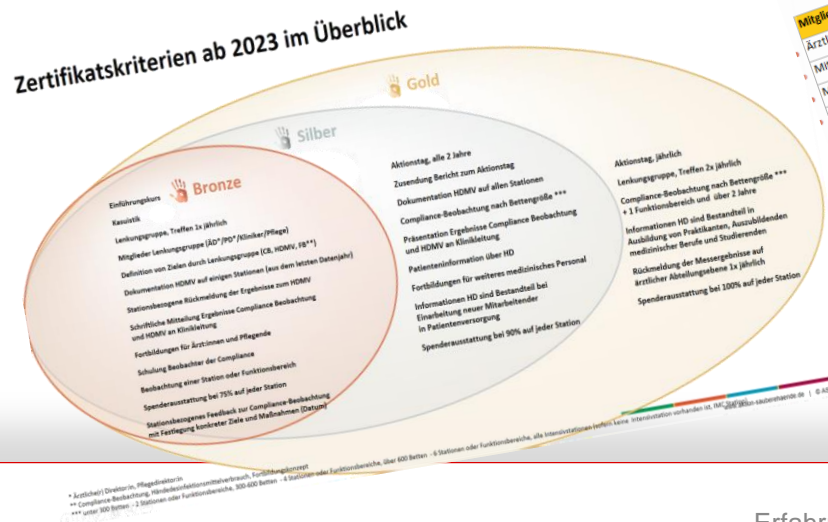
Zertifikatskriterien ab 2023 im Überblick

Gold

Silber

Bronze

Einführungskurs

Kasuistik

Lenkungsgruppe, Treffen 1x jährlich

Mitglieder Lenkungsgruppe (ÄD* /PD* /Kliniker/Pflege)

Definition von Zielen durch Lenkungsgruppe (CB, HDMV, FB**)

Dokumentation HDMV auf einigen Stationen (aus dem letzten Datenjahr)

Stationsbezogene Rückmeldung der Ergebnisse zum HDMV

Schriftliche Mitteilung Ergebnisse Compliance Beobachtung und HDMV an Klinikleitung

Fortbildungen für Ärztinnen und Pflegende

Schulung Beobachter der Compliance

Beobachtung einer Station oder Funktionsbereich

Spenderausstattung bei 75% auf jeder Station

Stationsbezogenes Feedback zur Compliance-Beobachtung mit Festlegung konkreter Ziele und Maßnahmen (Datum)

Aktionstag, alle 2 Jahre

Zusendung Bericht zum Aktionstag

Dokumentation HDMV auf allen Stationen

Compliance-Beobachtung nach Bettengröße ***

Präsentation Ergebnisse Compliance Beobachtung und HDMV an Klinikleitung

Patienteninformation über HD

Fortbildungen für weiteres medizinisches Personal

Informationen HD sind Bestandteil bei Einarbeitung neuer Mitarbeitender in Patientenversorgung

Spenderausstattung bei 90% auf jeder Station

Aktionstag, jährlich

Lenkungsgruppe, Treffen 2x jährlich

Compliance-Beobachtung nach Bettengröße *** + 1 Funktionsbereich und über 2 Jahre

Informationen HD sind Bestandteil in Ausbildung von Praktikanten, Auszubildenden medizinischer Berufe und Studierenden

Rückmeldung der Messergebnisse auf ärztlicher Abteilungsebene 1x jährlich

Spenderausstattung bei 100% auf jeder Station

Mitgli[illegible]
Ärztl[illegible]
Mit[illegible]
M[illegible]

* Ärztliche(r) Direktor/in, Pflegedirektor/in
** Compliance-Beobachtung, Händedesinfektionsmittelverbrauch, Fortbildungskonzept
*** unter 300 Betten - 2 Stationen oder Funktionsbereiche, 300-600 Betten - 4 Stationen oder Funktionsbereiche, über 600 Betten - 6 Stationen oder Funktionsbereiche, alle Intensivstationen (sofern keine Intensivstation vorhanden ist, IMC Station)

www.aktion-sauberehaende.de

Erfahr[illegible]